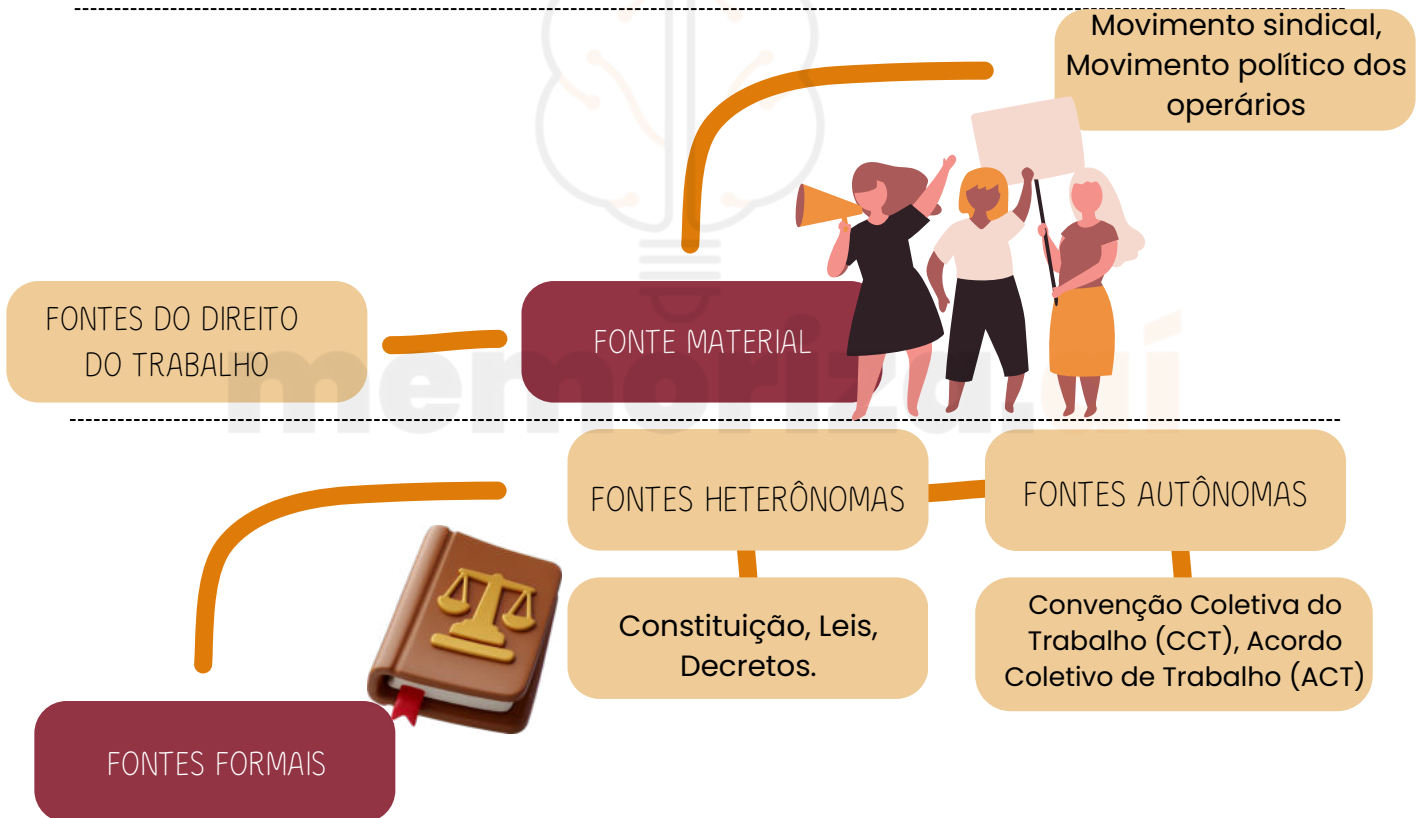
Movimento sindical, Movimento político dos operários

FONTES DO DIREITO DO TRABALHO

FONTE MATERIAL

memorizaí

FONTES HETERÔNOMAS

FONTES AUTÔNOMAS

Constituição, Leis, Decretos.

Convenção Coletiva do Trabalho (CCT), Acordo Coletivo de Trabalho (ACT)

FONTES FORMAIS